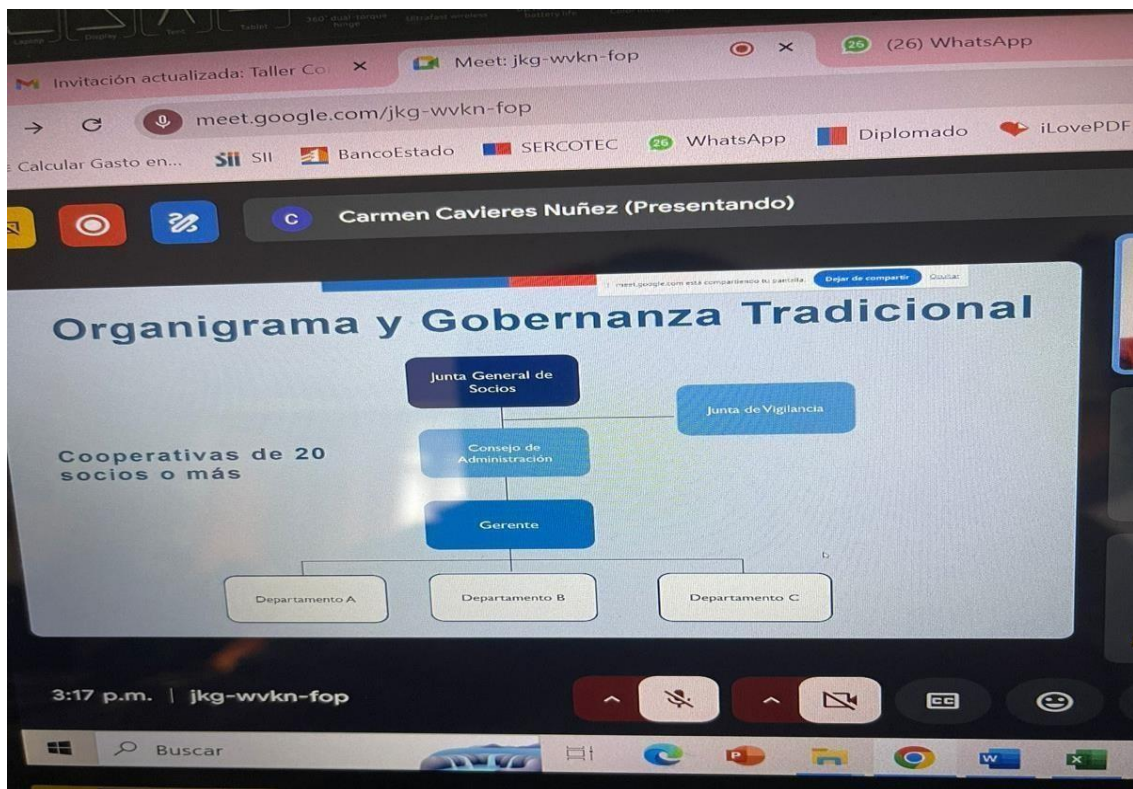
Invitación actualizada: Taller Co ×
Meet: jkg-wvkn-fop ×
26 (26) WhatsApp

meet.google.com/jkg-wvkn-fop

Calcular Gasto en... SII SII BancoEstado SERCOTEC 26 WhatsApp Diplomado iLovePDF

C Carmen Cavieres Nuñez (Presentando)

meet.google.com está compartiendo tu pantalla. Dejar de compartir Ocultar

Organigrama y Gobernanza Tradicional

Cooperativas de 20 socios o más

Junta General de Socios
Junta de Vigilancia
Consejo de Administración
Gerente
Departamento A
Departamento B
Departamento C

3:17 p.m. | jkg-wvkn-fop

Buscar